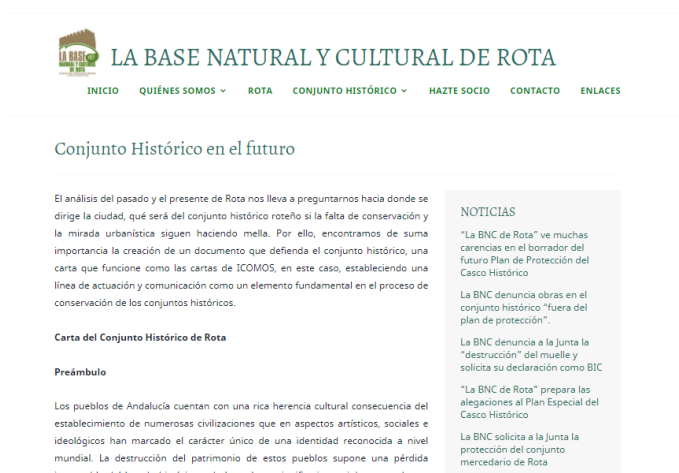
LA BASE NATURAL Y CULTURAL DE ROTA

LA BASE NATURAL Y CULTURAL DE ROTA

INICIO QUIÉNES SOMOS ROTA CONJUNTO HISTÓRICO HAZTE SOCIO CONTACTO ENLACES

Conjunto Histórico en el futuro

El análisis del pasado y el presente de Rota nos lleva a preguntarnos hacia donde se dirige la ciudad, qué será del conjunto histórico roteño si la falta de conservación y la mirada urbanística siguen haciendo mella. Por ello, encontramos de suma importancia la creación de un documento que defienda el conjunto histórico, una carta que funcione como las cartas de ICOMOS, en este caso, estableciendo una línea de actuación y comunicación como un elemento fundamental en el proceso de conservación de los conjuntos históricos.

Carta del Conjunto Histórico de Rota

Preámbulo

Los pueblos de Andalucía cuentan con una rica herencia cultural consecuencia del establecimiento de numerosas civilizaciones que en aspectos artísticos, sociales e ideológicos han marcado el carácter único de una identidad reconocida a nivel mundial. La destrucción del patrimonio de estos pueblos supone una pérdida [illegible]

NOTICIAS

"La BNC de Rota" ve muchas carencias en el borrador del futuro Plan de Protección del Casco Histórico

La BNC denuncia obras en el conjunto histórico "fuera del plan de protección".

La BNC denuncia a la Junta la "destrucción" del muelle y solicita su declaración como BIC

"La BNC de Rota" prepara las alegaciones al Plan Especial del Casco Histórico

La BNC solicita a la Junta la protección del conjunto mercadario de Rota